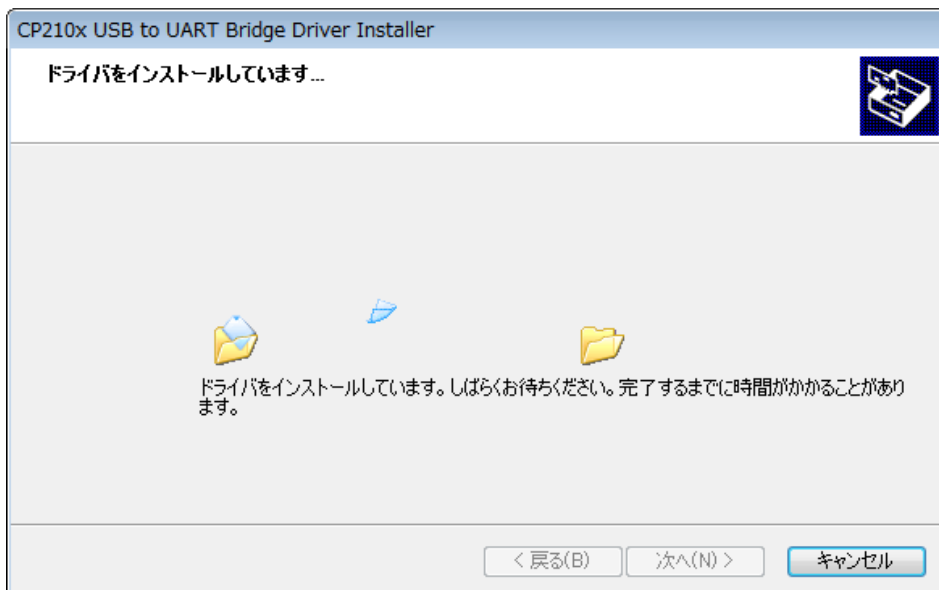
CP210x USB to UART Bridge Driver Installer

ドライバをインストールしています...

ドライバをインストールしています。しばらくお待ちください。完了するまでに時間がかかることがあります。

< 戻る(B)

次へ(N) >

キャンセル